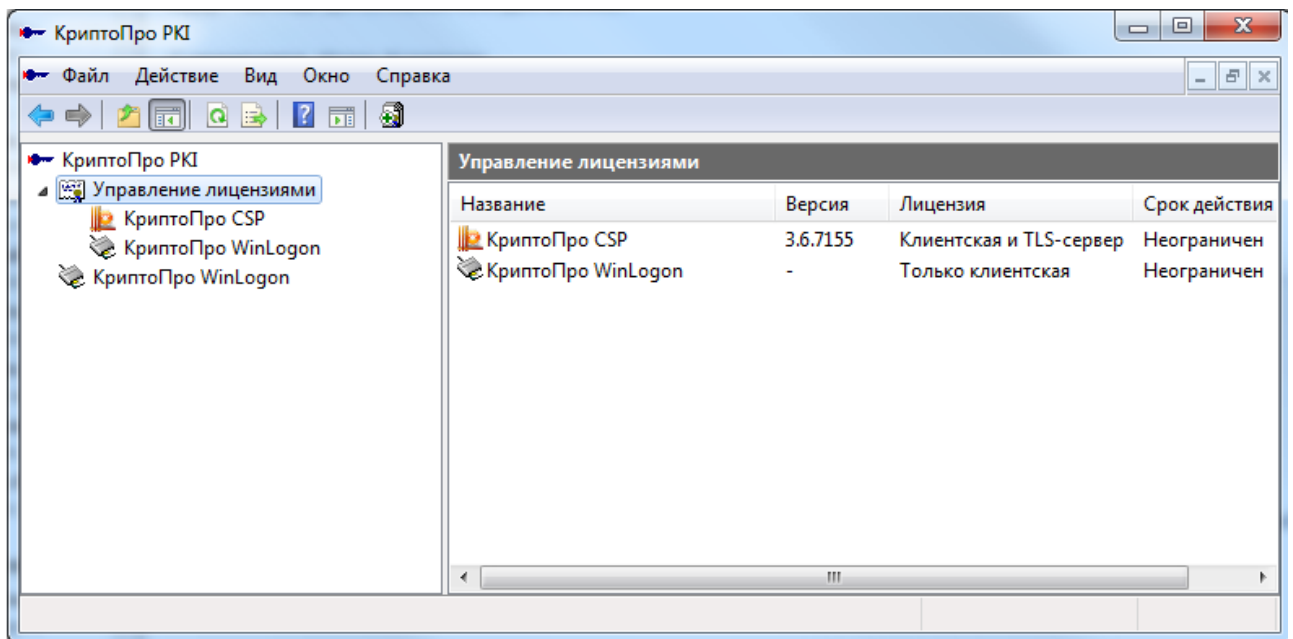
КриптоПро PKI

Файл Действие Вид Окно Справка

КриптоПро PKI
Управление лицензиями
КриптоПро CSP
КриптоПро WinLogon
КриптоПро WinLogon

Управление лицензиями

| Название | Версия | Лицензия | Срок действия |
|---|---|---|---|
| КриптоПро CSP | 3.6.7155 | Клиентская и TLS-сервер | Неограничен |
| КриптоПро WinLogon | - | Только клиентская | Неограничен |